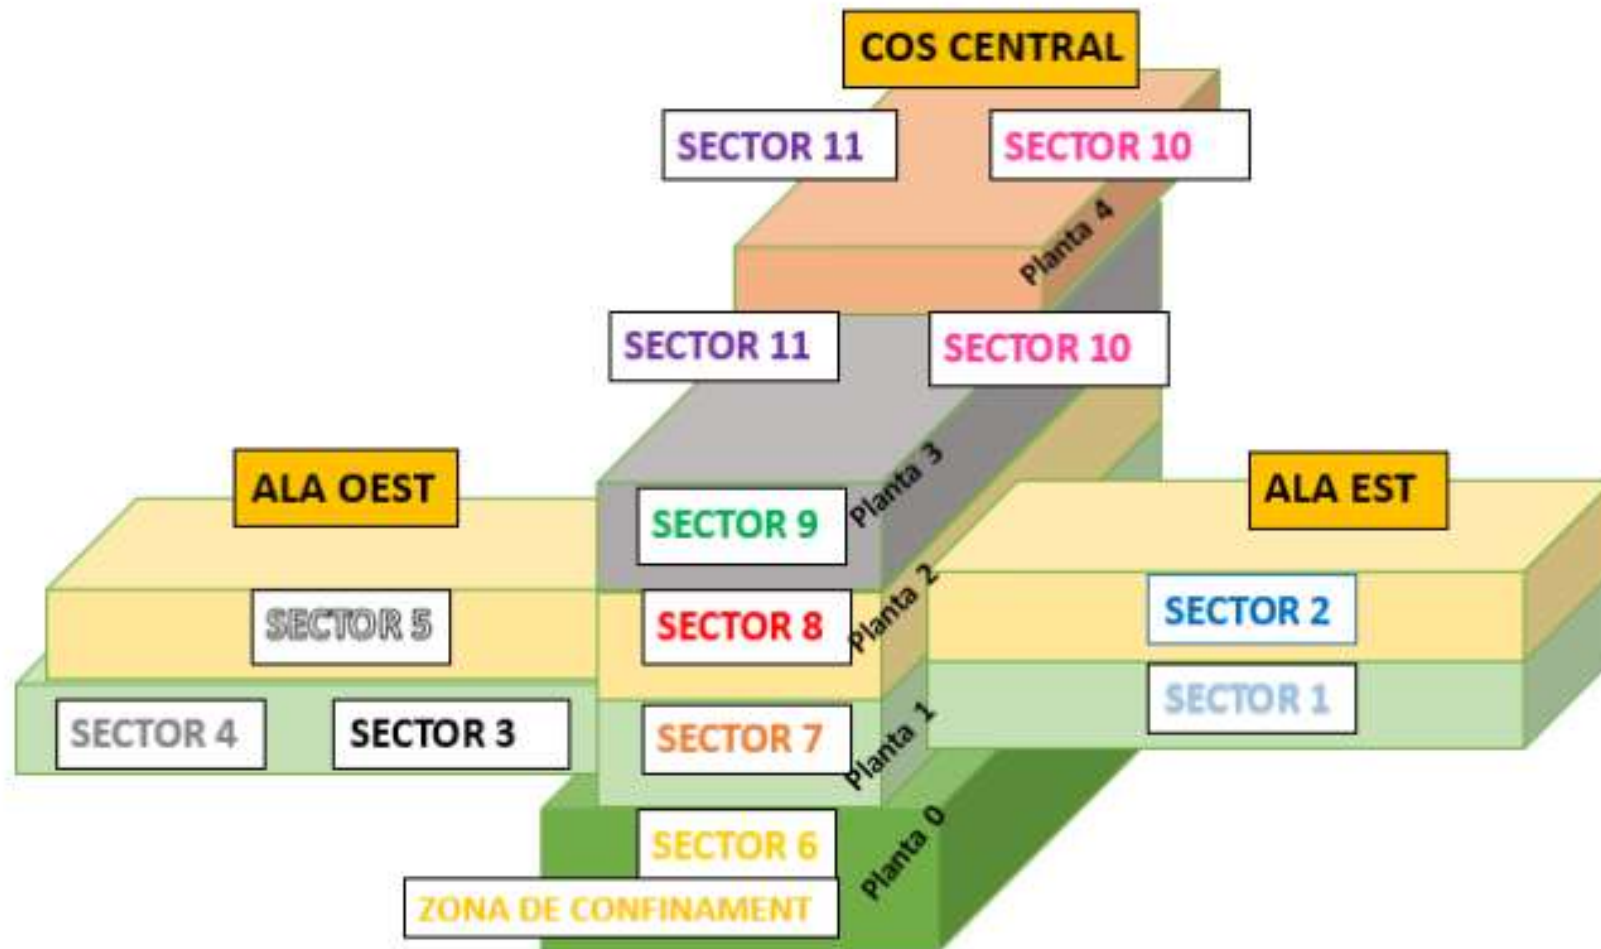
COS CENTRAL

SECTOR 11

SECTOR 10

Planta 4

SECTOR 11

SECTOR 10

ALA OEST

Planta 3

SECTOR 9

ALA EST

SECTOR 5

Planta 2

SECTOR 8

SECTOR 2

SECTOR 4

SECTOR 3

Planta 1

SECTOR 7

SECTOR 1

SECTOR 6

Planta 0

ZONA DE CONFINAMENT